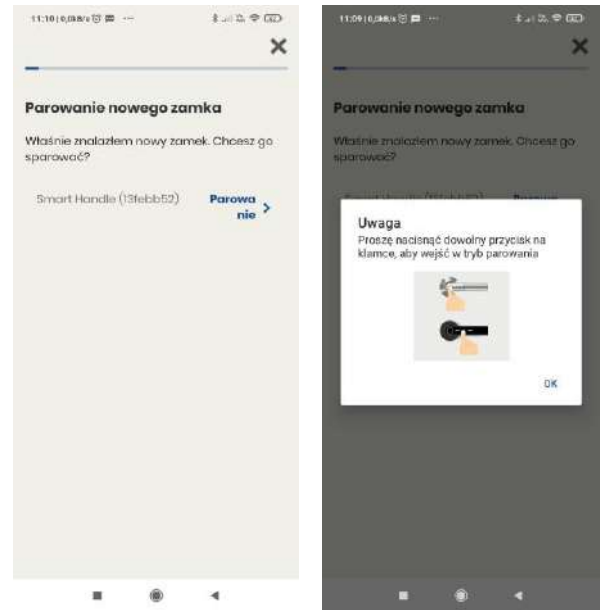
11:10 | 0,0KB/s

Parowanie nowego zamka

Właśnie znalazłem nowy zamek. Chcesz go sparować?

Smart Handle (13febb52)

Parowanie >

11:09 | 0,0KB/s

Parowanie nowego zamka

Właśnie znalazłem nowy zamek. Chcesz go sparować?

Uwaga

Proszę nacisnąć dowolny przycisk na klamce, aby wejść w tryb parowania

OK